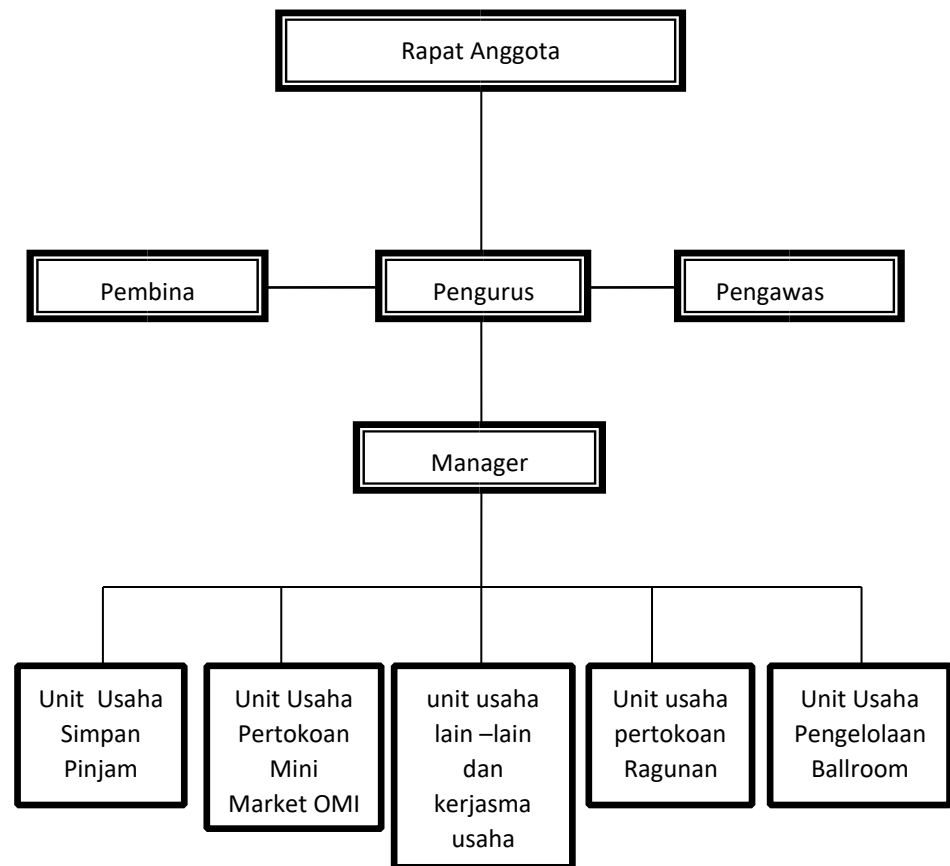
Rapat Anggota

Pembina

Pengurus

Pengawas

Manager

Unit Usaha Simpan Pinjam

Unit Usaha Pertokoan Mini Market OMI

unit usaha lain –lain dan kerjasma usaha

Unit usaha pertokoan Ragunan

Unit Usaha Pengelolaan Ballroom